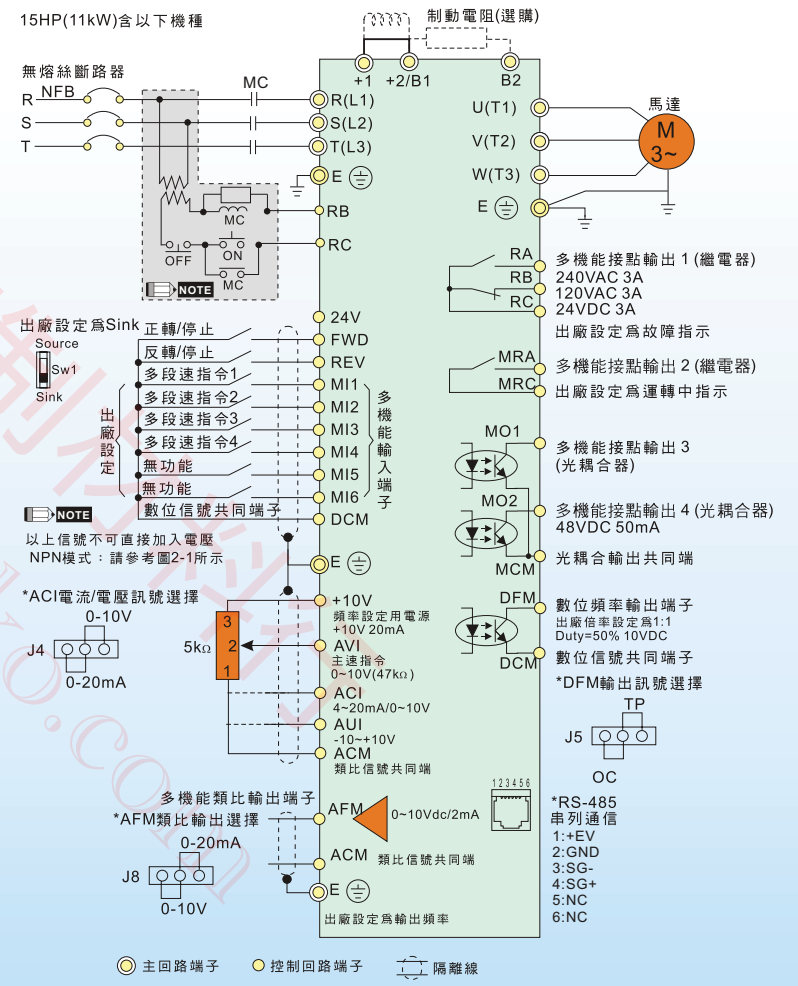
15HP(11kW)含以下機種

制動電阻(選購)

+1 +2/B1 B2

無熔絲斷路器

R NFB MC R(L1)
S S(L2)
T T(L3)

E

U(T1)
V(T2)
W(T3)
E

馬達
M
3~

RB
MC
RC
OFF ON
MC
NOTE

RA
RB
RC
多機能接點輸出 1 (繼電器)
240VAC 3A
120VAC 3A
24VDC 3A
出廠設定為故障指示

出廠設定為Sink
Source
Sw1
Sink

24V
正轉/停止 FWD
反轉/停止 REV
多段速指令1 MI1
多段速指令2 MI2
多段速指令3 MI3
多段速指令4 MI4
無功能 MI5
無功能 MI6
數位信號共同端子 DCM

出廠設定

多機能輸入端子

MRA
MRC
多機能接點輸出 2 (繼電器)
出廠設定為運轉中指示

MO1
多機能接點輸出 3
(光耦合器)

MO2
多機能接點輸出 4 (光耦合器)
48VDC 50mA

MCM
光耦合輸出共同端

NOTE
以上信號不可直接加入電壓
NPN模式：請參考圖2-1所示

E

*ACI電流/電壓訊號選擇
0-10V
J4
0-20mA

+10V
頻率設定用電源
+10V 20mA
3
2
1
5kΩ
AVI
主速指令
0~10V(47kΩ)
ACI
4~20mA/0~10V
AUI
-10~+10V
ACM
類比信號共同端

DFM
數位頻率輸出端子
出廠倍率設定為1:1
Duty=50% 10VDC
DCM
數位信號共同端子

*DFM輸出訊號選擇
TP
J5
OC

123456
*RS-485
串列通信
1:+EV
2:GND
3:SG-
4:SG+
5:NC
6:NC

多機能類比輸出端子
*AFM類比輸出選擇
0-20mA
J8
0-10V
AFM 0~10Vdc/2mA
ACM 類比信號共同端
E
出廠設定為輸出頻率

主回路端子 控制回路端子 隔離線